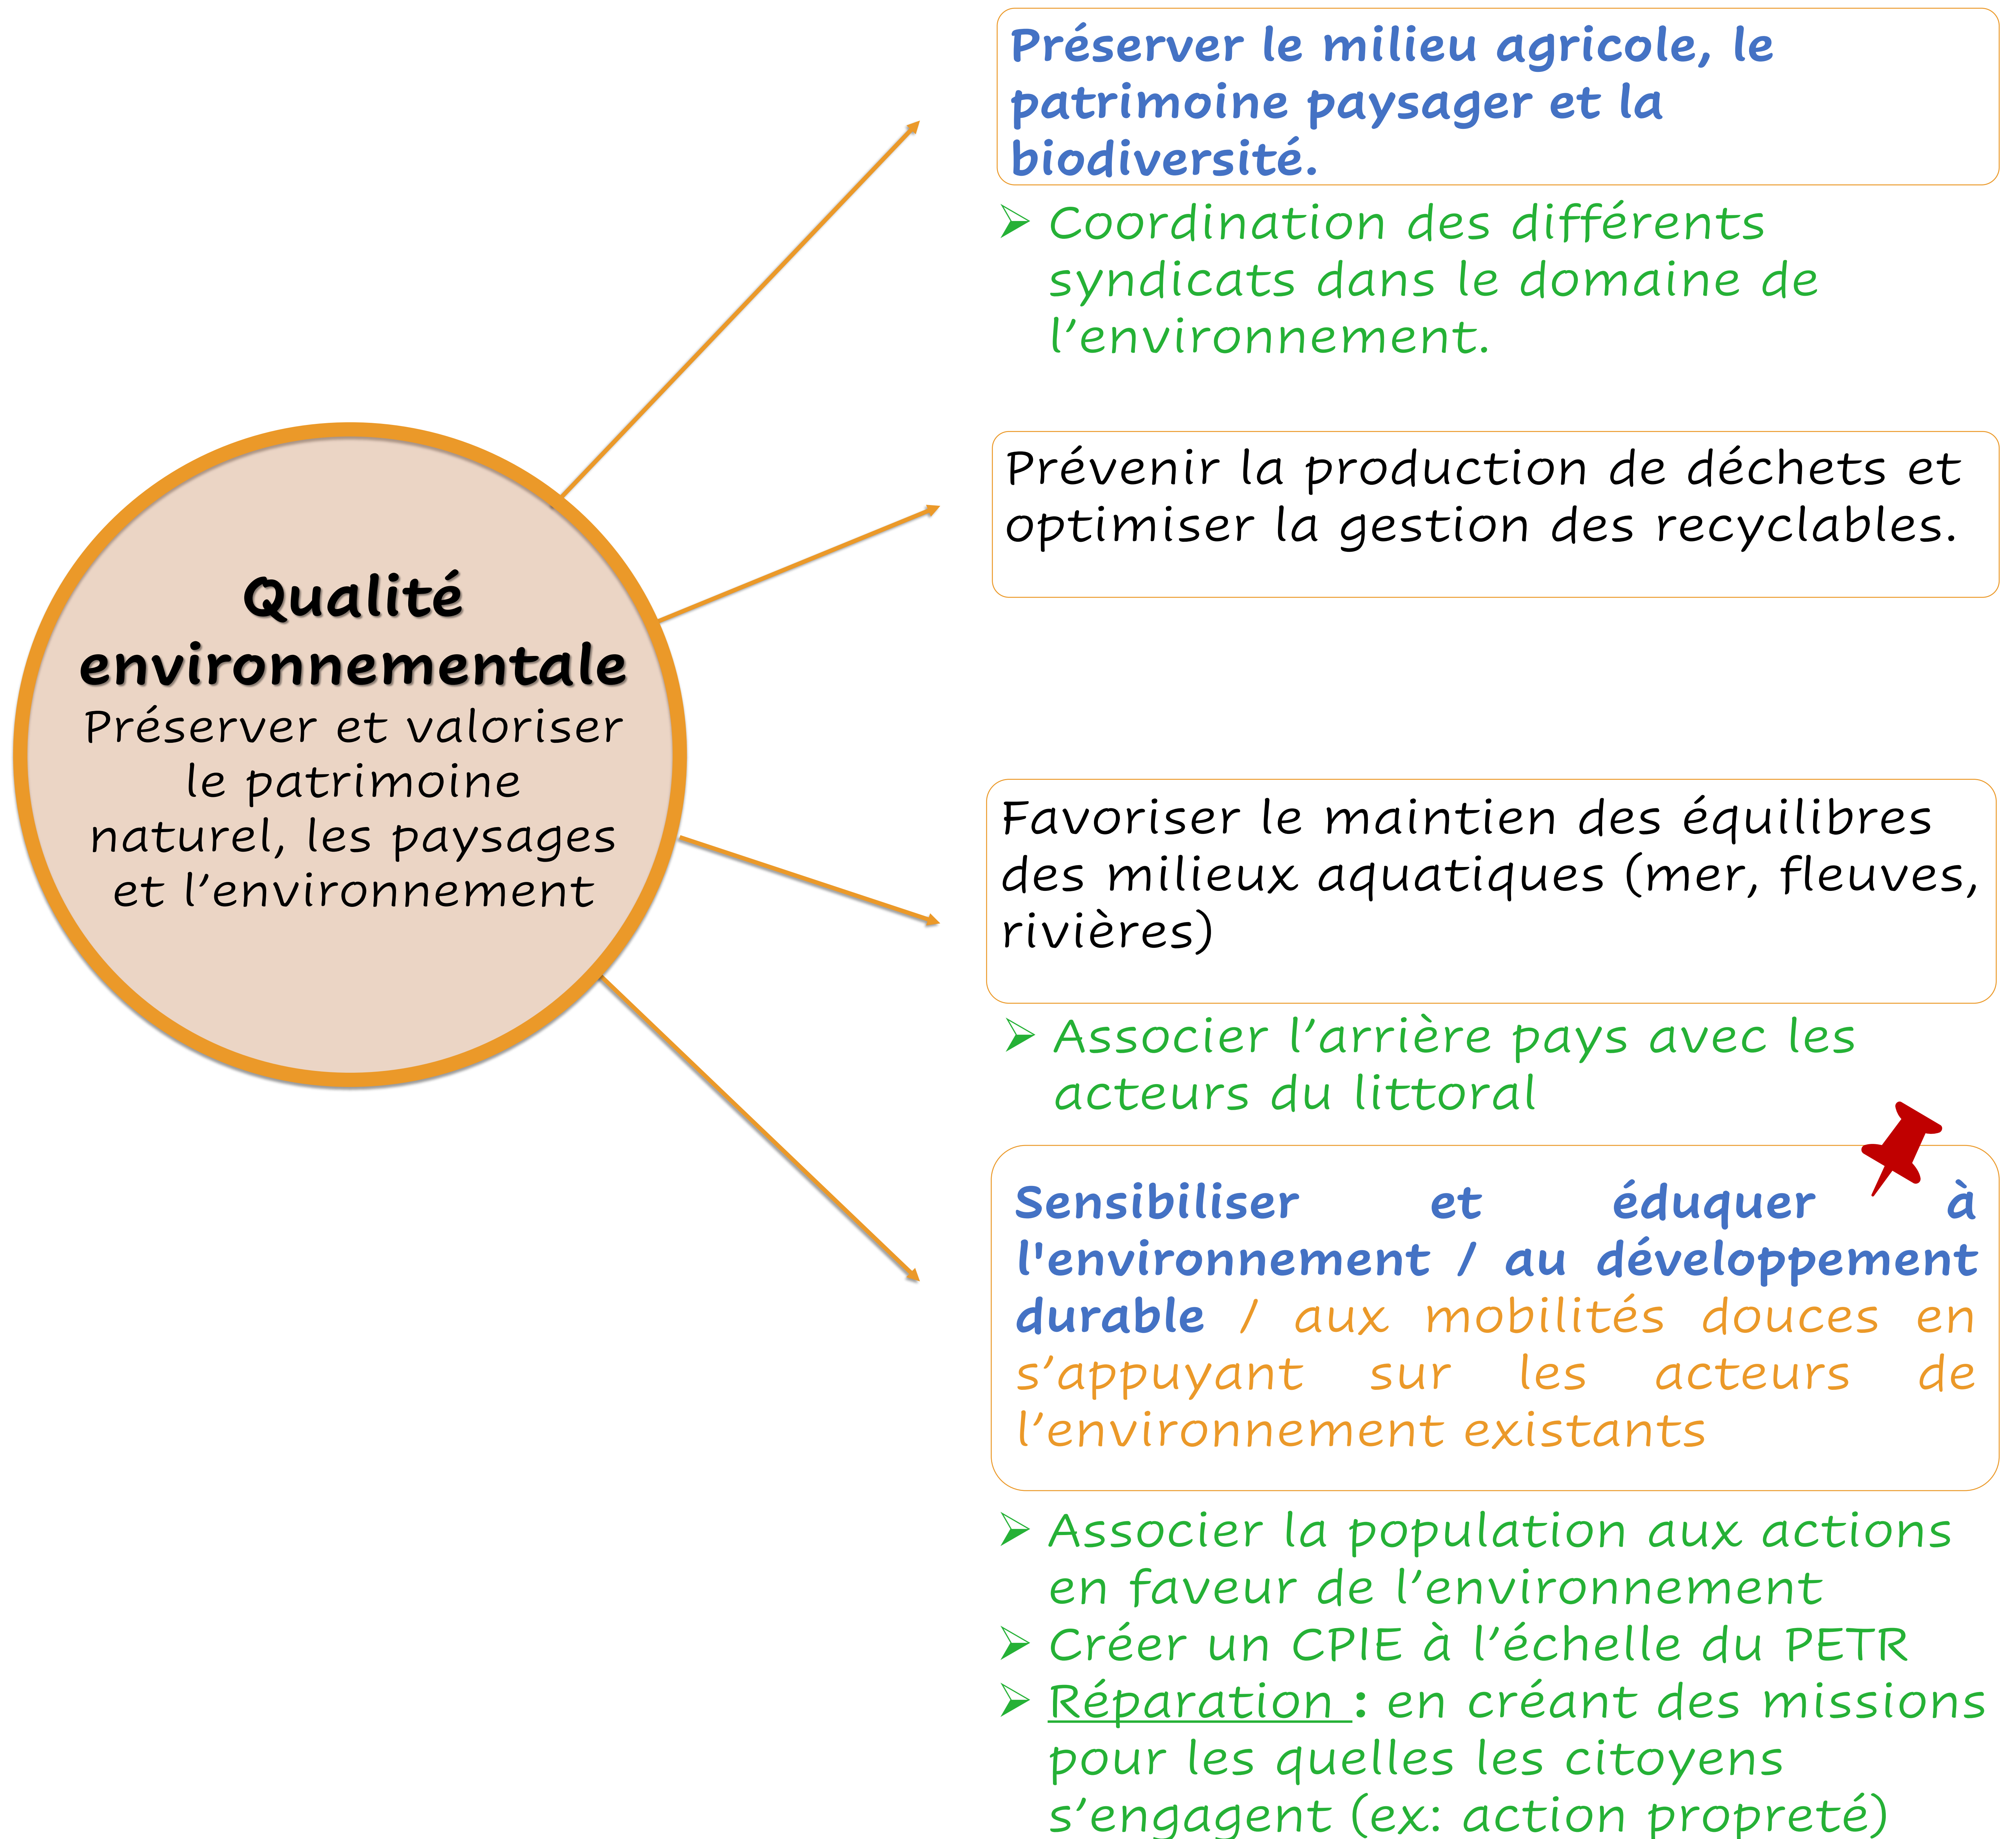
Qualité environnementale
Préserver et valoriser le patrimoine naturel, les paysages et l'environnement

Préserver le milieu agricole, le patrimoine paysager et la biodiversité.

➢ Coordination des différents syndicats dans le domaine de l'environnement.

Prévenir la production de déchets et optimiser la gestion des recyclables.

Favoriser le maintien des équilibres des milieux aquatiques (mer, fleuves, rivières)

➢ Associer l'arrière pays avec les acteurs du littoral

Sensibiliser et éduquer à l'environnement / au développement durable / aux mobilités douces en s'appuyant sur les acteurs de l'environnement existants

➢ Associer la population aux actions en faveur de l'environnement
➢ Créer un CPIE à l'échelle du PETR
➢ Réparation : en créant des missions pour les quelles les citoyens s'engagent (ex: action propreté)